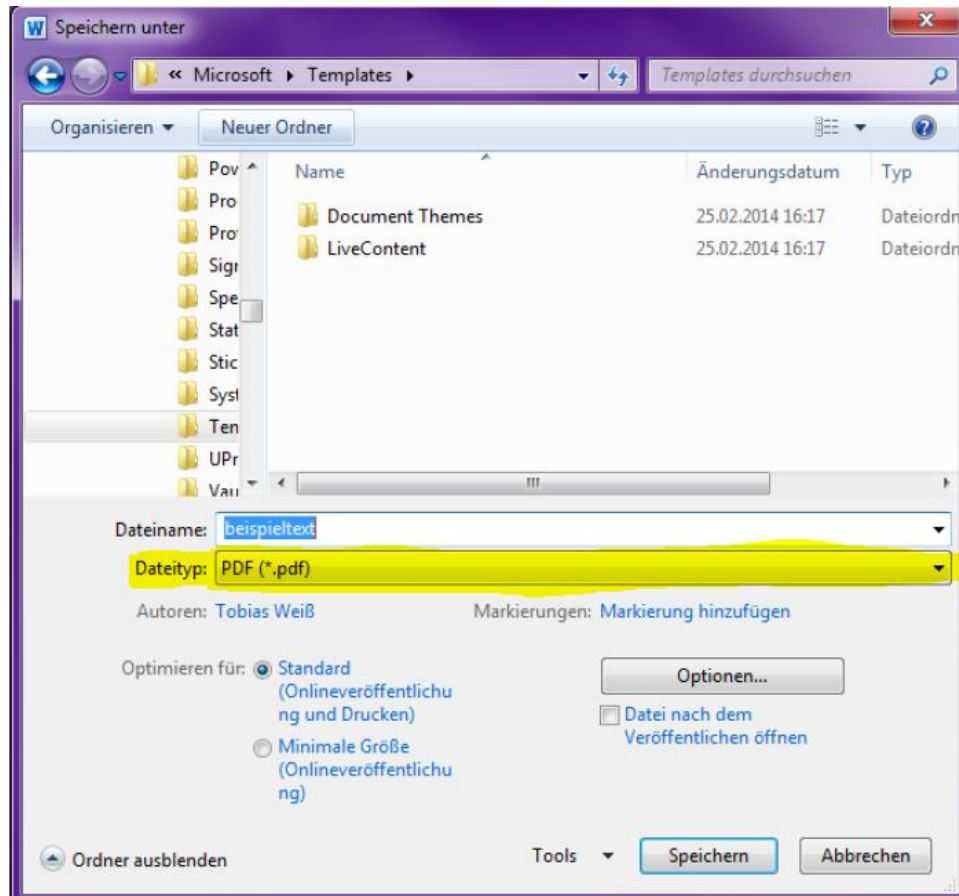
W Speichern unter

« Microsoft ▸ Templates ▸

Templates durchsuchen

Organisieren ▾ Neuer Ordner

Pov
Pro
Pro
Sigr
Spe
Stat
Stic
Syst
Ten
UPr
Vau

| Name | Änderungsdatum | Typ |
|---|---|---|
| Document Themes | 25.02.2014 16:17 | Dateiordn |
| LiveContent | 25.02.2014 16:17 | Dateiordn |

Dateiname: beispieltext

Dateityp: PDF (*.pdf)

Autoren: Tobias Weiß

Markierungen: Markierung hinzufügen

Optimieren für: Standard (Onlineveröffentlichung und Drucken)

Minimale Größe (Onlineveröffentlichung)

Optionen...

Datei nach dem Veröffentlichen öffnen

Ordner ausblenden

Tools ▾ Speichern Abbrechen